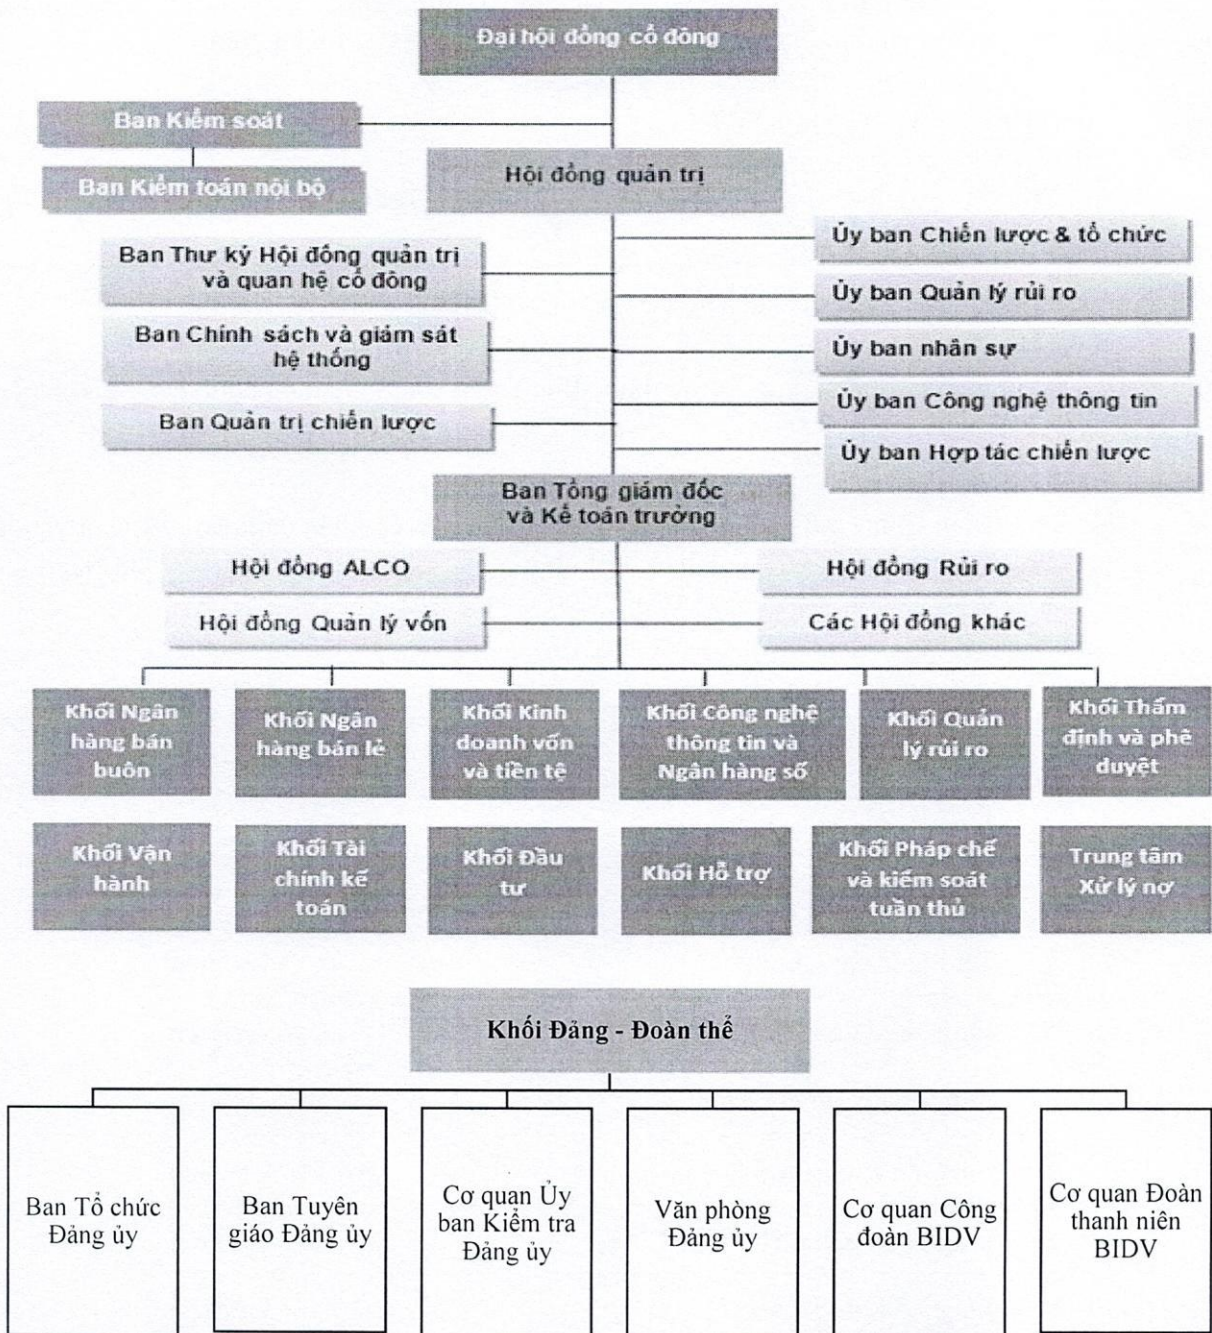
Đại hội đồng cổ đông

Ban Kiểm soát

Ban Kiểm toán nội bộ

Hội đồng quản trị

Ban Thư ký Hội đồng quản trị và quan hệ cổ đông

Ban Chính sách và giám sát hệ thống

Ban Quản trị chiến lược

Ủy ban Chiến lược & tổ chức

Ủy ban Quản lý rủi ro

Ủy ban nhân sự

Ủy ban Công nghệ thông tin

Ủy ban Hợp tác chiến lược

Ban Tổng giám đốc và Kế toán trưởng

Hội đồng ALCO

Hội đồng Quản lý vốn

Hội đồng Rủi ro

Các Hội đồng khác

Khối Ngân hàng bán buôn

Khối Ngân hàng bán lẻ

Khối Kinh doanh vốn và tiền tệ

Khối Công nghệ thông tin và Ngân hàng số

Khối Quản lý rủi ro

Khối Thẩm định và phê duyệt

Khối Vận hành

Khối Tài chính kế toán

Khối Đầu tư

Khối Hỗ trợ

Khối Pháp chế và kiểm soát tuân thủ

Trung tâm Xử lý nợ

Khối Đảng - Đoàn thể

Ban Tổ chức Đảng ủy

Ban Tuyên giáo Đảng ủy

Cơ quan Ủy ban Kiểm tra Đảng ủy

Văn phòng Đảng ủy

Cơ quan Công đoàn BIDV

Cơ quan Đoàn thanh niên BIDV